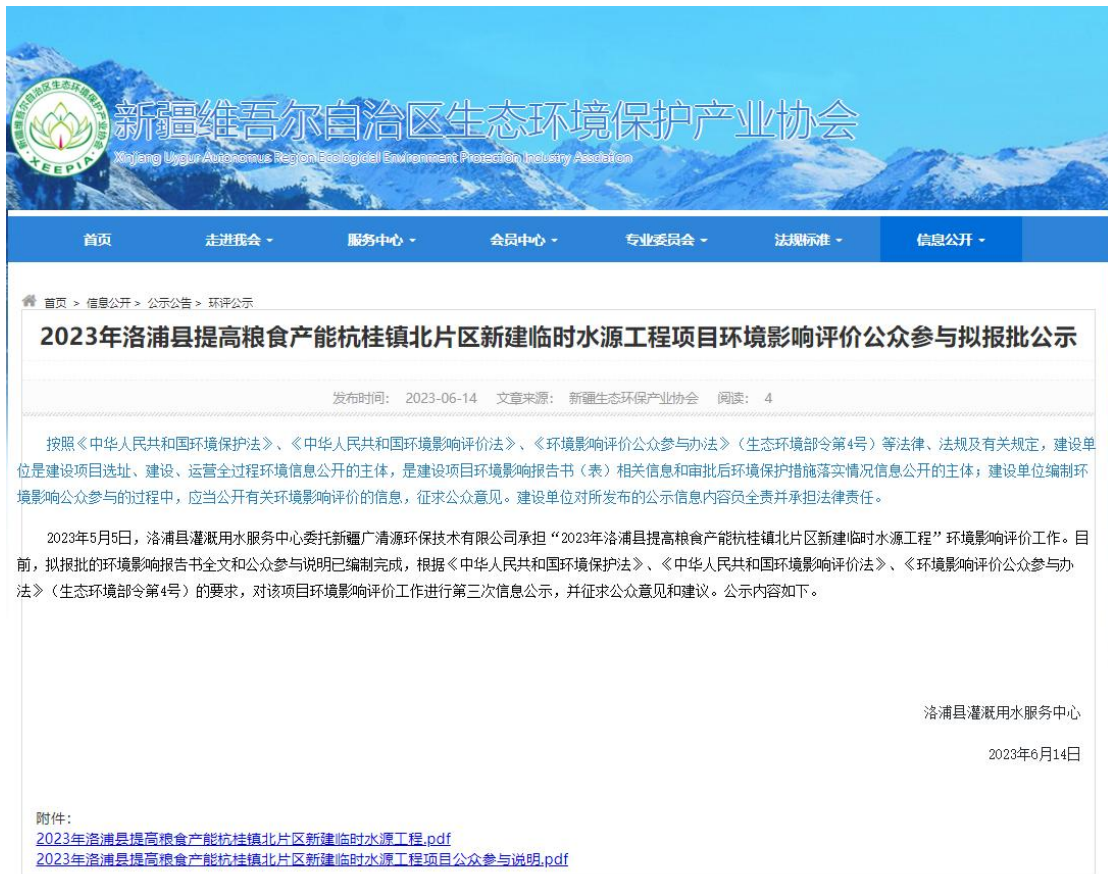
新疆维吾尔自治区生态环境保护产业协会
XEEPIA
Xinjiang Uygur Autonomous Region Ecological Environment Protection Industry Association

首页　走进我会　服务中心　会员中心　专业委员会　法规标准　信息公开

首页 > 信息公开 > 公示公告 > 环评公示

2023年洛浦县提高粮食产能杭桂镇北片区新建临时水源工程项目环境影响评价公众参与拟报批公示

发布时间: 2023-06-14　文章来源: 新疆生态环保产业协会　阅读: 4

按照《中华人民共和国环境保护法》、《中华人民共和国环境影响评价法》、《环境影响评价公众参与办法》（生态环境部令第4号）等法律、法规及有关规定，建设单位是建设项目选址、建设、运营全过程环境信息公开的主体，是建设项目环境影响报告书（表）相关信息和审批后环境保护措施落实情况信息公开的主体；建设单位编制环境影响公众参与的过程中，应当公开有关环境影响评价的信息，征求公众意见。建设单位对所发布的公示信息内容负全责并承担法律责任。

2023年5月5日，洛浦县灌溉用水服务中心委托新疆广清源环保技术有限公司承担“2023年洛浦县提高粮食产能杭桂镇北片区新建临时水源工程”环境影响评价工作。目前，拟报批的环境影响报告书全文和公众参与说明已编制完成，根据《中华人民共和国环境保护法》、《中华人民共和国环境影响评价法》、《环境影响评价公众参与办法》（生态环境部令第4号）的要求，对该项目环境影响评价工作进行第三次信息公示，并征求公众意见和建议。公示内容如下。

洛浦县灌溉用水服务中心

2023年6月14日

附件：
2023年洛浦县提高粮食产能杭桂镇北片区新建临时水源工程.pdf
2023年洛浦县提高粮食产能杭桂镇北片区新建临时水源工程项目公众参与说明.pdf